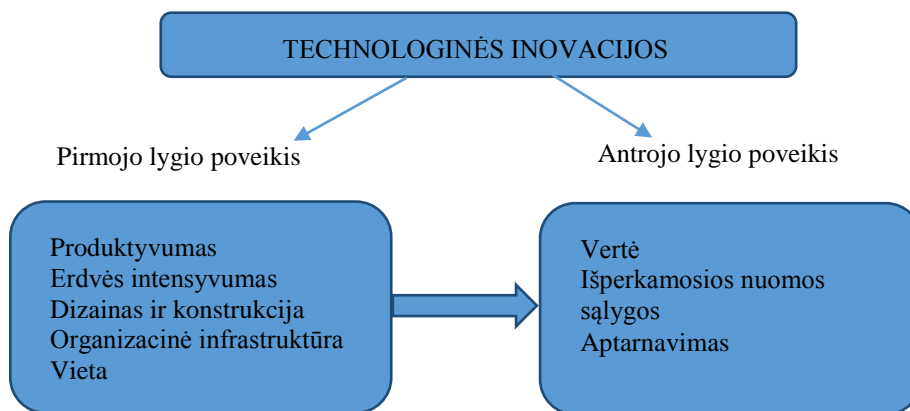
TECHNOLOGINĖS INOVACIJOS

Pirmojo lygio poveikis

Antrojo lygio poveikis

Produktyvumas
Erdvės intensyvumas
Dizainas ir konstrukcija
Organizacinė infrastruktūra
Vieta

Vertė
Išperkamosios nuomos sąlygos
Aptarnavimas